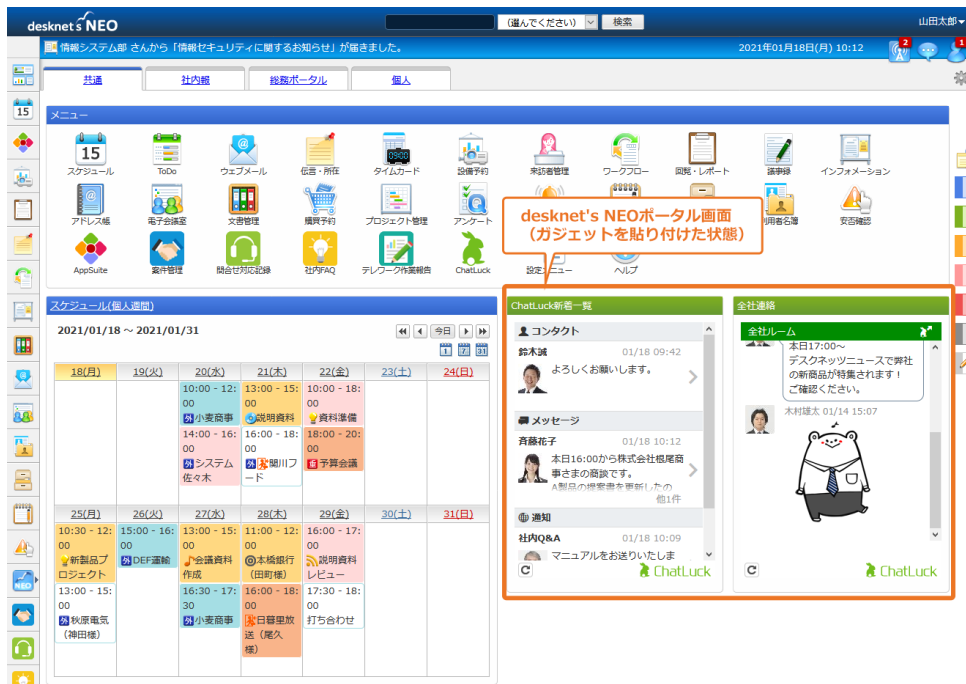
desknet's NEO

（選んでください） 検索

山田太郎

情報システム部 さんから「情報セキュリティに関するお知らせ」が届きました。

2021年01月18日(月) 10:12

2

1

共通 社内報 総務ポータル 個人

メニュー

15
スケジュール ToDo ウェブメール 伝言・所在 タイムカード 設備予約 来訪者管理 ワークフロー 回覧・レポート 議事録 インフォメーション

アドレス帳 電子会議室 文書管理 購買予約 プロジェクト管理 アンケート 利用者名簿 安否確認

AppSuite 案件管理 問合せ対応記録 社内FAQ テレワーク作業報告 ChatLuck 設定メニュー ヘルプ

desknet's NEOポータル画面
（ガジェットを貼り付けた状態）

スケジュール(個人週間)

2021/01/18 ～ 2021/01/31

今日

| 18(月) | 19(火) | 20(水) | 21(木) | 22(金) | 23(土) | 24(日) |
|---|---|---|---|---|---|---|
| | | 10:00 - 12:00 外小麦商事 | 13:00 - 15:00 説明資料 | 10:00 - 18:00 資料準備 | | |
| | | 14:00 - 16:00 外システム佐々木 | 16:00 - 18:00 外関川フード | 18:00 - 20:00 予算会議 | | |

| 25(月) | 26(火) | 27(水) | 28(木) | 29(金) | 30(土) | 31(日) |
|---|---|---|---|---|---|---|
| 10:30 - 12:00 新製品プロジェクト | 15:00 - 16:00 外DEF運輸 | 13:00 - 15:00 会議資料作成 | 11:00 - 12:00 本橋銀行（田町様） | 16:00 - 17:00 説明資料レビュー | | |
| 13:00 - 15:00 外秋原電気（神田様） | | 16:30 - 17:30 外小麦商事 | 16:00 - 18:00 日暮里放送（尾久様） | 17:30 - 18:00 打ち合わせ | | |

ChatLuck新着一覧

コンタクト
鈴木誠 01/18 09:42
よろしくお願いします。

メッセージ
斉藤花子 01/18 10:12
本日16:00から株式会社根尾商事さまの商談です。
A製品の提案書を更新したの
他1件

通知
社内Q&A 01/18 10:09
マニュアルをお送りいたしま

ChatLuck

全社連絡

全社ルーム
本日17:00～
デスクネッツニュースで弊社の新商品が特集されます！
ご確認ください。

木村雄太 01/14 15:07

ChatLuck